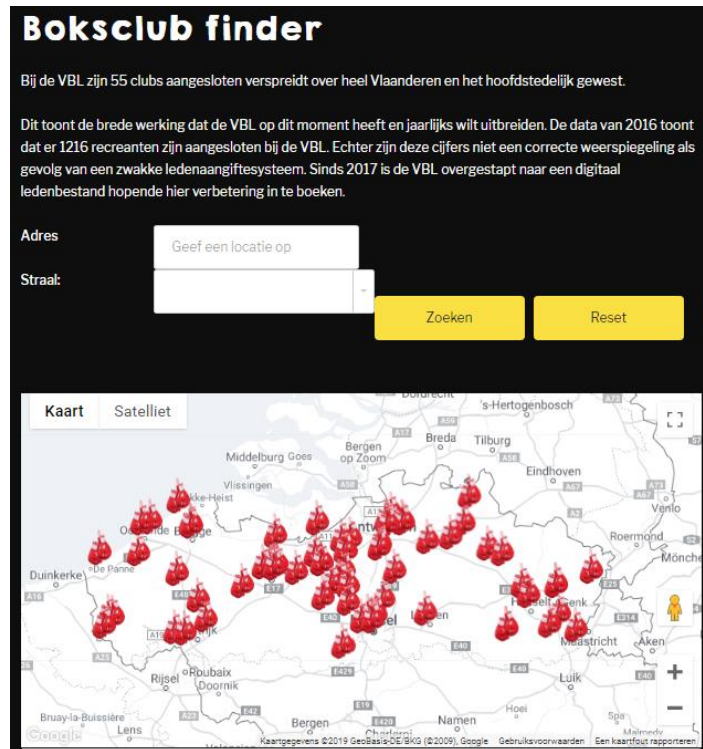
Boksclub finder

Bij de VBL zijn 55 clubs aangesloten verspreidt over heel Vlaanderen en het hoofdstedelijk gewest.

Dit toont de brede werking dat de VBL op dit moment heeft en jaarlijks wilt uitbreiden. De data van 2016 toont dat er 1216 recreanten zijn aangesloten bij de VBL. Echter zijn deze cijfers niet een correcte weerspiegeling als gevolg van een zwakke ledenaangiftesysteem. Sinds 2017 is de VBL overgestapt naar een digitaal ledenbestand hopende hier verbetering in te boeken.

Adres
Geef een locatie op
Straal:
Zoeken
Reset

Kaart
Satelliet
's-Hertogenbosch
Breda
Tilburg
Middelburg
Goes
Bergen op Zoom
Eindhoven
Vlissingen
Knokke-Heist
Venlo
Roermond
Duinkerke
De Panne
Mönche
Genk
Aken
Maastricht
Rijsel
Roubaix
Doornik
Luik
Bruay-la-Buissière
Lens
Bergen
Namen
Malmedy
A16
A17
A58
A67
A73
A2
E40
E17
E19
E25
E314
A25
E42
E429
A1
Google
Kaartgegevens ©2019 GeoBasis-DE/BKG (©2009), Google
Gebruiksvoorwaarden
Een kaartfout rapporteren